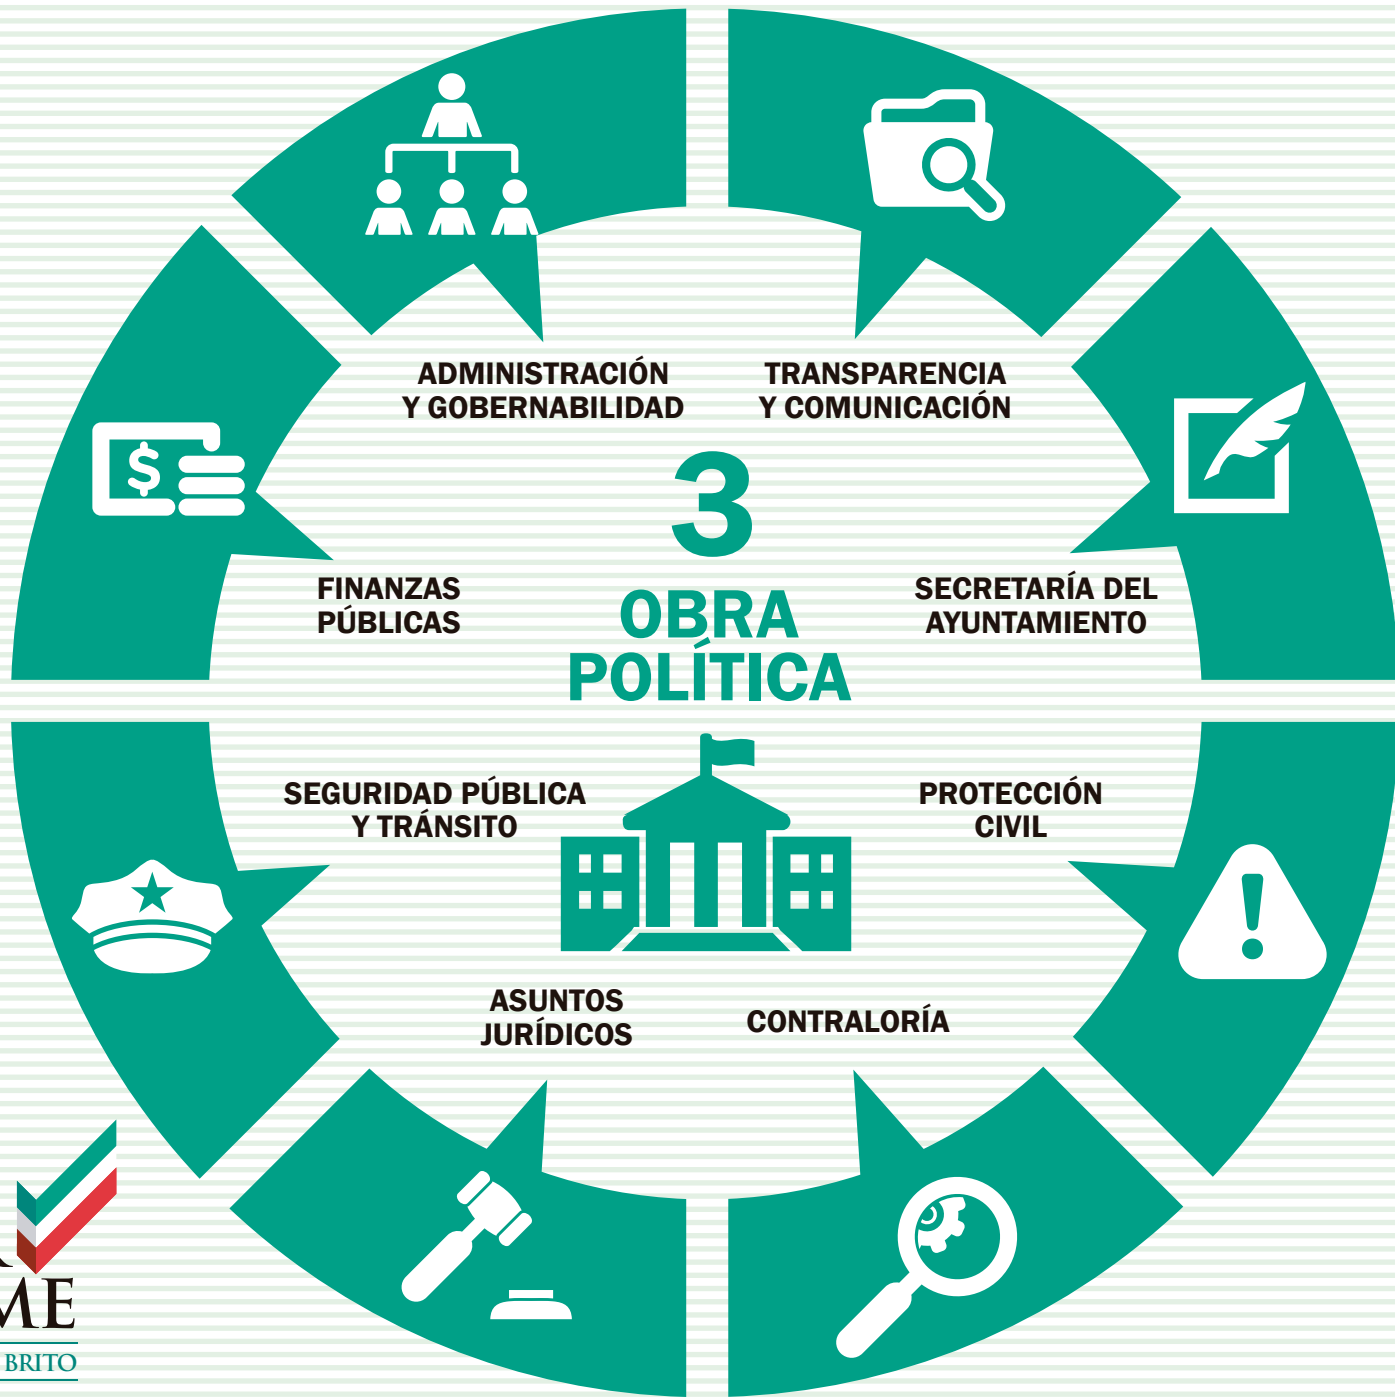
ADMINISTRACIÓN Y GOBERNABILIDAD

TRANSPARENCIA Y COMUNICACIÓN

3

OBRA POLÍTICA

FINANZAS PÚBLICAS

SECRETARÍA DEL AYUNTAMIENTO

SEGURIDAD PÚBLICA Y TRÁNSITO

PROTECCIÓN CIVIL

ASUNTOS JURÍDICOS

CONTRALORÍA

ME

BRITO